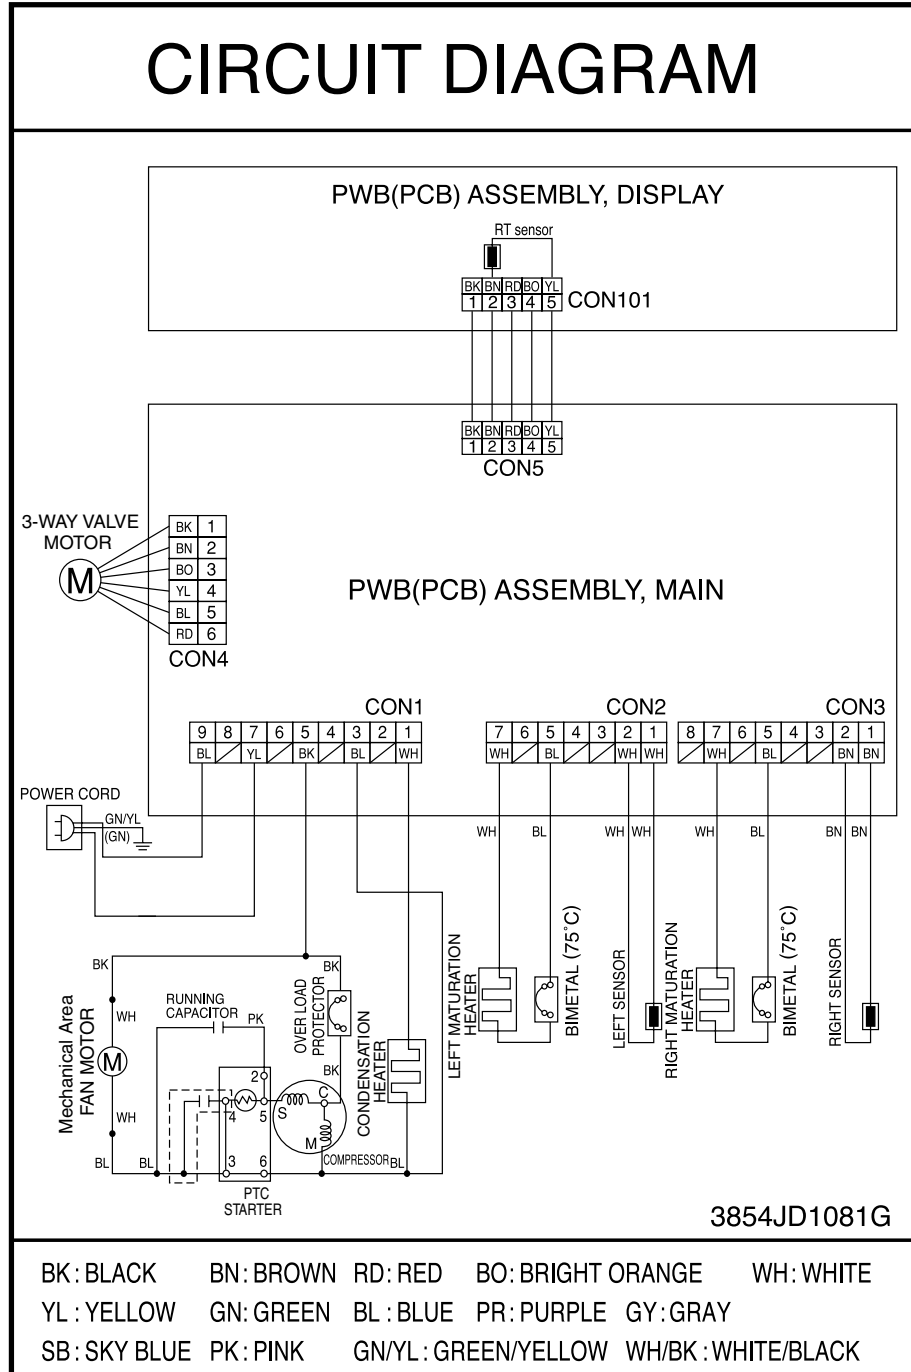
CIRCUIT DIAGRAM

PWB(PCB) ASSEMBLY, DISPLAY

RT sensor

| BK | BN | RD | BO | YL |
|---|---|---|---|---|
| 1 | 2 | 3 | 4 | 5 |

CON101

| BK | BN | RD | BO | YL |
|---|---|---|---|---|
| 1 | 2 | 3 | 4 | 5 |

CON5

3-WAY VALVE MOTOR

M

| BK | 1 |
|---|---|
| BN | 2 |
| BO | 3 |
| YL | 4 |
| BL | 5 |
| RD | 6 |

CON4

PWB(PCB) ASSEMBLY, MAIN

CON1

| 9 | 8 | 7 | 6 | 5 | 4 | 3 | 2 | 1 |
|---|---|---|---|---|---|---|---|---|
| BL | | YL | | BK | | BL | | WH |

CON2

| 7 | 6 | 5 | 4 | 3 | 2 | 1 |
|---|---|---|---|---|---|---|
| WH | | BL | | | WH | WH |

CON3

| 8 | 7 | 6 | 5 | 4 | 3 | 2 | 1 |
|---|---|---|---|---|---|---|---|
| | WH | | BL | | | BN | BN |

POWER CORD

GN/YL (GN)

WH BL WH WH WH BL BN BN

BK

Mechanical Area FAN MOTOR

M

WH

WH

BL BL

RUNNING CAPACITOR PK

BK

OVER LOAD PROTECTOR

BK

C

S

M

2 1 4 5 3 6

PTC STARTER

COMPRESSOR BL

CONDENSATION HEATER

LEFT MATURATION HEATER

BIMETAL (75°C)

LEFT SENSOR

RIGHT MATURATION HEATER

BIMETAL (75°C)

RIGHT SENSOR

3854JD1081G

BK: BLACK BN: BROWN RD: RED BO: BRIGHT ORANGE WH: WHITE
YL: YELLOW GN: GREEN BL: BLUE PR: PURPLE GY: GRAY
SB: SKY BLUE PK: PINK GN/YL: GREEN/YELLOW WH/BK: WHITE/BLACK